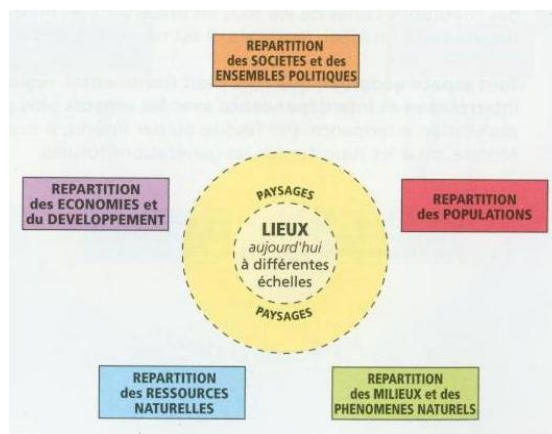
REPARTITION des SOCIETES et des ENSEMBLES POLITIQUES

REPARTITION des ECONOMIES et du DEVELOPPEMENT

PAYSAGES

LIEUX
aujourd'hui
à différentes échelles

PAYSAGES

REPARTITION des POPULATIONS

REPARTITION des RESSOURCES NATURELLES

REPARTITION des MILIEUX et des PHENOMENES NATURELS